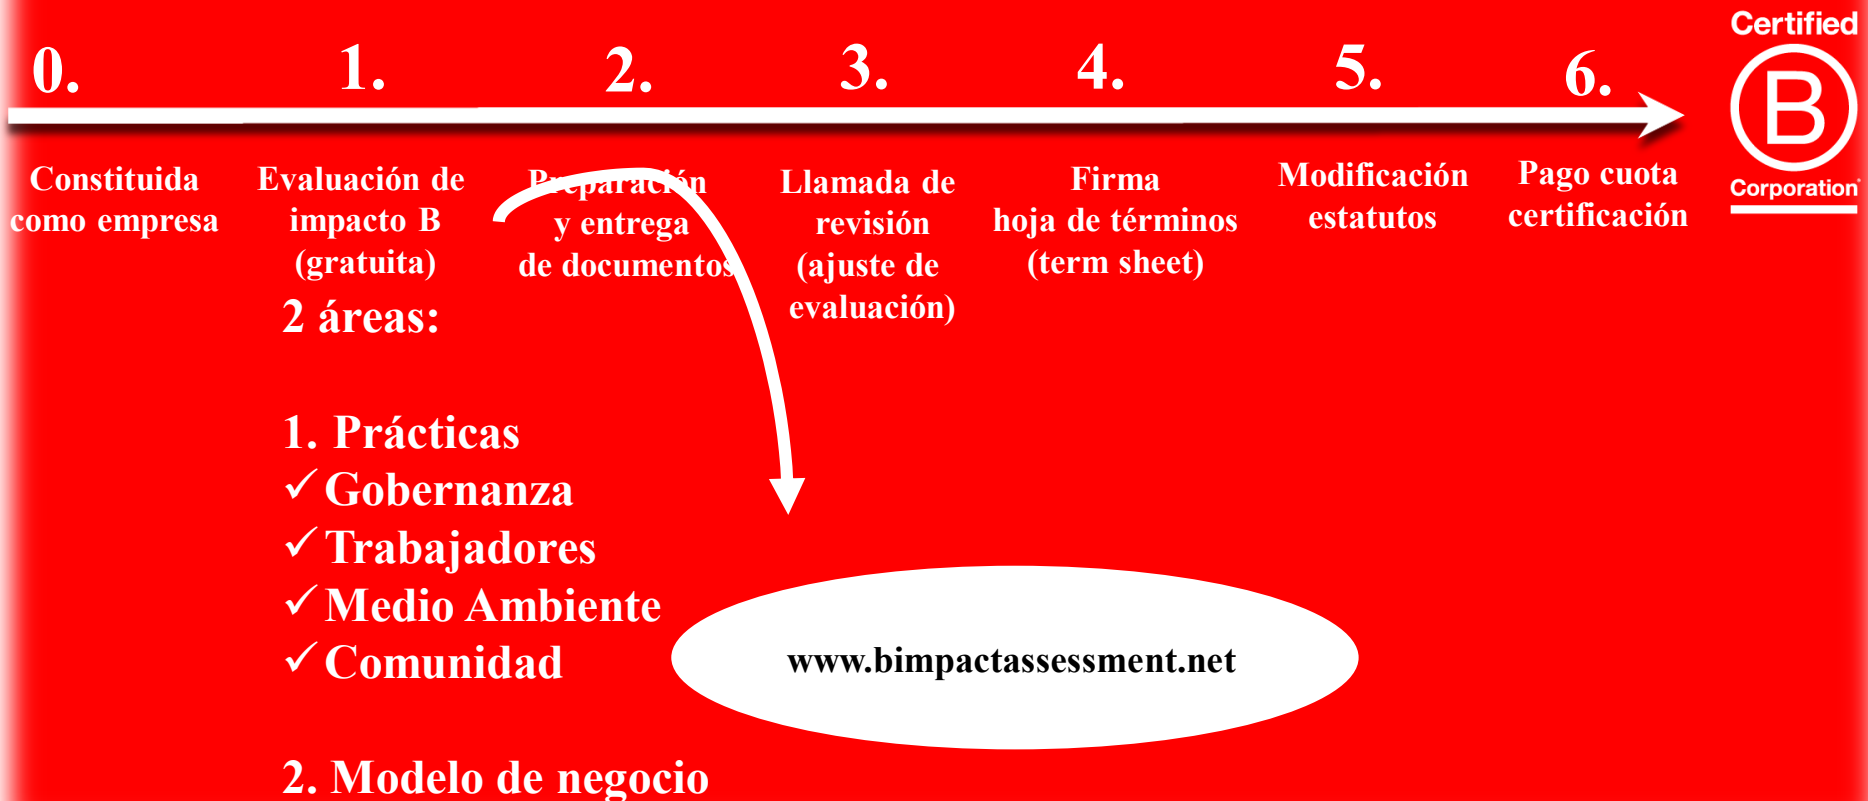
0. Constituida como empresa

1. Evaluación de impacto B (gratuita)

2 áreas:

1. Prácticas
✓Gobernanza
✓Trabajadores
✓Medio Ambiente
✓Comunidad

2. Modelo de negocio

2. Preparación y entrega de documentos

3. Llamada de revisión (ajuste de evaluación)

4. Firma hoja de términos (term sheet)

5. Modificación estatutos

6. Pago cuota certificación

Certified B Corporation

www.bimpactassessment.net